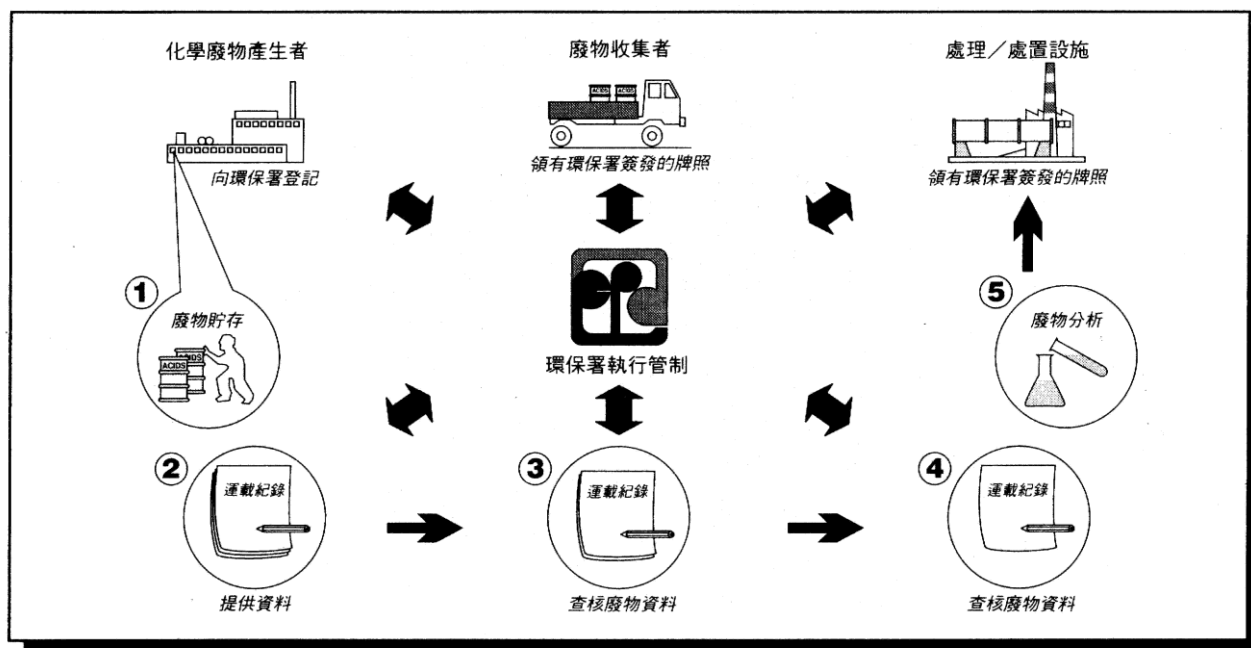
化學廢物產生者

向環保署登記

廢物收集者

ACIDS ACIDS

領有環保署簽發的牌照

處理／處置設施

領有環保署簽發的牌照

環保署執行管制

1
廢物貯存
ACIDS IDS

2
運載紀錄
提供資料

3
運載紀錄
查核廢物資料

4
運載紀錄
查核廢物資料

5
廢物分析